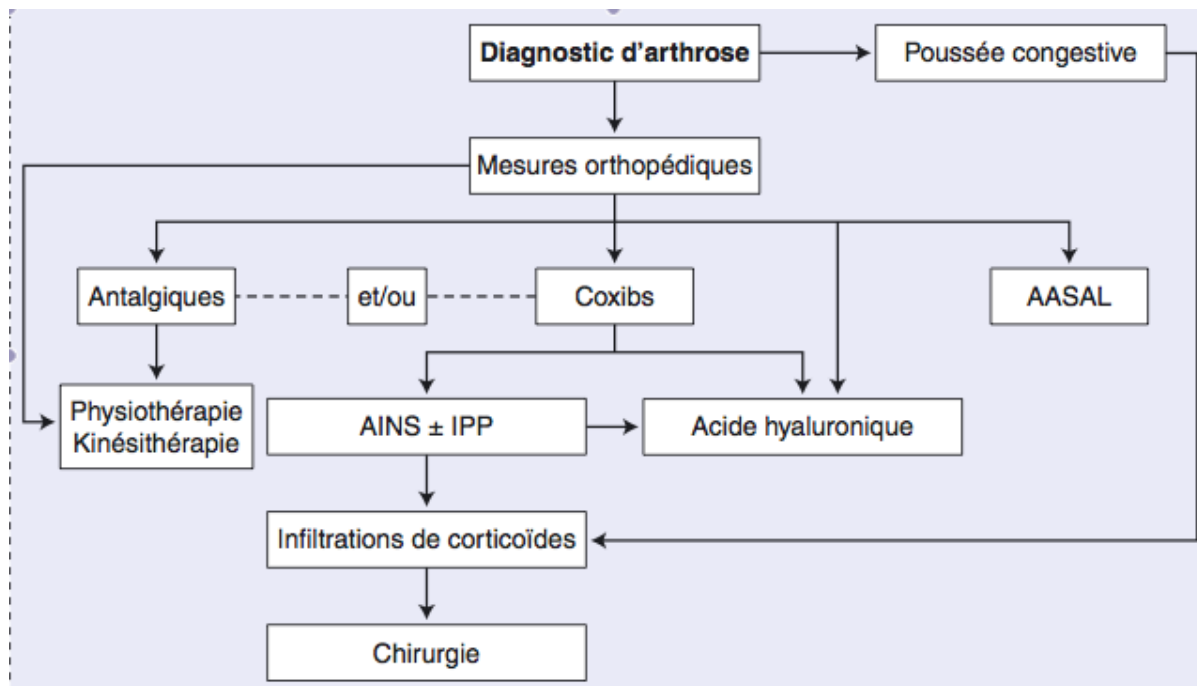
Diagnostic d'arthrose

Poussée congestive

Mesures orthopédiques

Antalgiques

et/ou

Coxibs

AASAL

Physiothérapie
Kinésithérapie

AINS ± IPP

Acide hyaluronique

Infiltrations de corticoïdes

Chirurgie